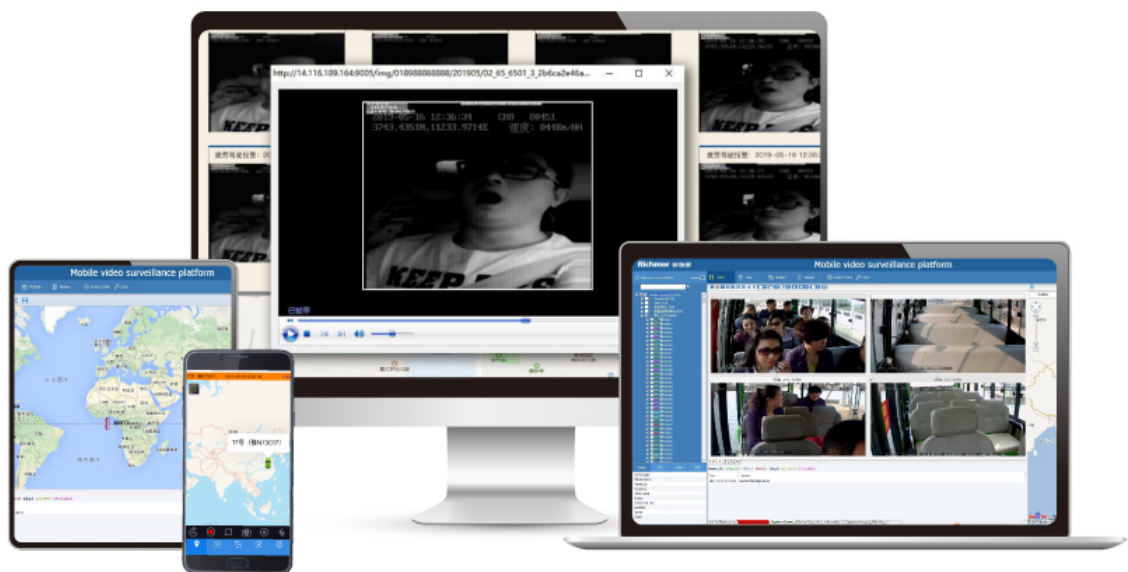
http://14.116.189.164:9005/img/018988888888/201905/02_65_6501_3_2b6ca2e48a...

2019-05-16 12:36:34 CH0 00451
3743.4351N,11233.9714E 速度: 0448km/H

KEEP

已暂停

疲劳驾驶报警: 2019-05-16 12:36

Mobile video surveillance platform

Mobile video surveillance platform

Richmor

1号 (粤N13017)